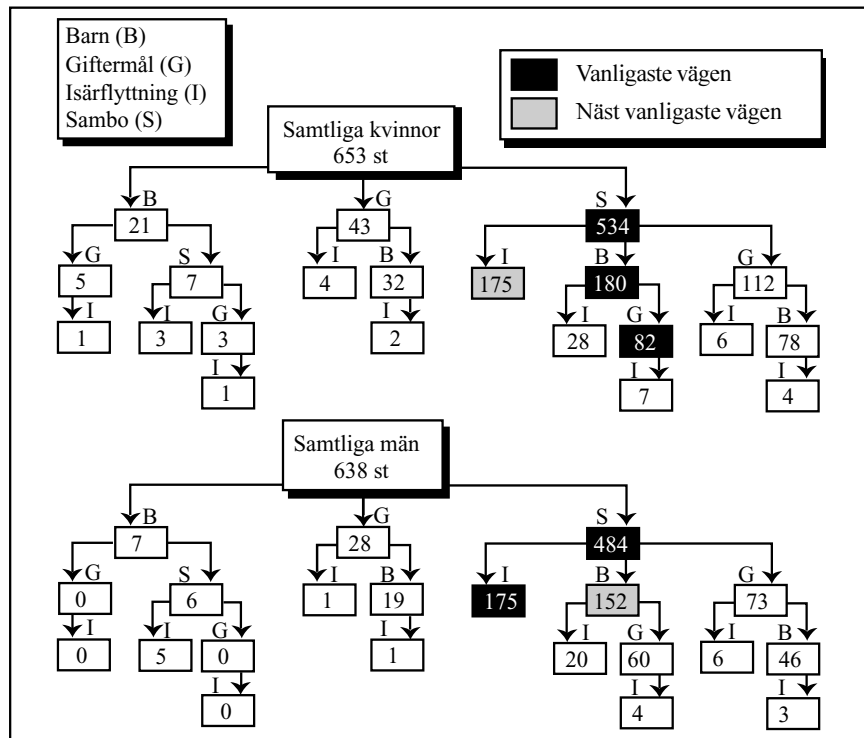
Barn (B)
Giftermål (G)
Isärflyttning (I)
Sambo (S)

Vanligaste vägen
Näst vanligaste vägen

Samtliga kvinnor
653 st

B
21
G
5
I
1
S
7
I
3
G
3
I
1

G
43
I
4
B
32
I
2

S
534
I
175
B
180
I
28
G
82
I
7
G
112
I
6
B
78
I
4

Samtliga män
638 st

B
7
G
0
I
0
S
6
I
5
G
0
I
0

G
28
I
1
B
19
I
1

S
484
I
175
B
152
I
20
G
60
I
4
G
73
I
6
B
46
I
3